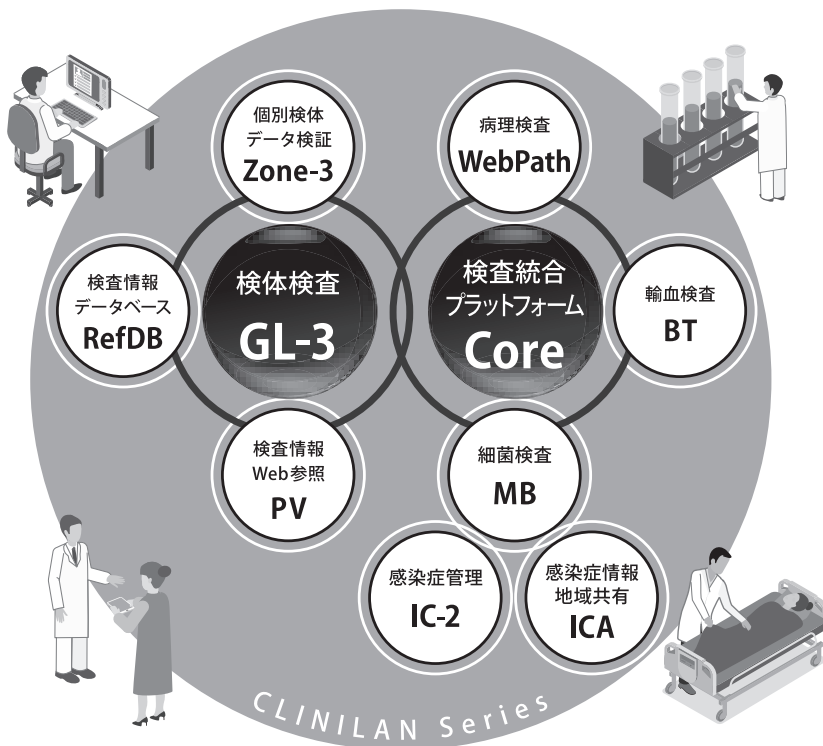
個別検体
データ検証
Zone-3

病理検査
WebPath

検査情報
データベース
RefDB

検体検査
GL-3

検査統合
プラットフォーム
Core

輸血検査
BT

検査情報
Web参照
PV

細菌検査
MB

感染症管理
IC-2

感染症情報
地域共有
ICA

CLINILAN Series